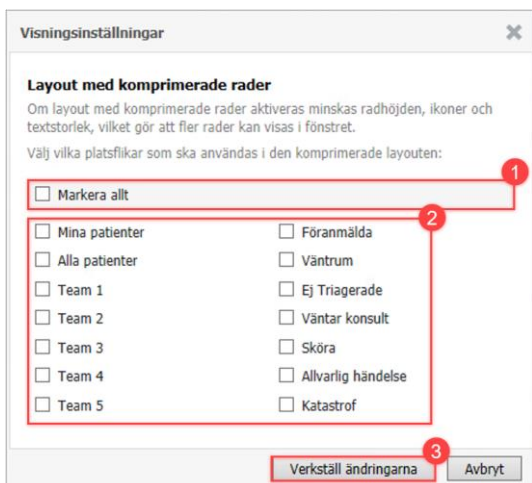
Visningsinställningar

Layout med komprimerade rader

Om layout med komprimerade rader aktiveras minskas radhöjden, ikoner och textstorlek, vilket gör att fler rader kan visas i fönstret.

Välj vilka platsflikar som ska användas i den komprimerade layouten:

1

☐ Markera allt

2

☐ Mina patienter
☐ Alla patienter
☐ Team 1
☐ Team 2
☐ Team 3
☐ Team 4
☐ Team 5

☐ Föranmälda
☐ Väntrum
☐ Ej Triagerade
☐ Väntar konsult
☐ Sköra
☐ Allvarlig händelse
☐ Katastrof

3

Verkställ ändringarna
Avbryt